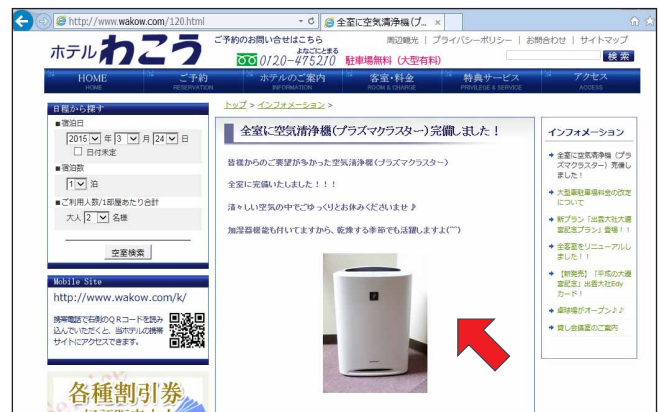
http://www.wakow.com/120.html
全室に空気清浄機(プ... ×

ホテル わこう

ご予約のお問い合せはこちら
よなごとまる
0120-475210 駐車場料 (大型有料)

周辺観光 | プライバシーポリシー | お問合せ | サイトマップ
検索

HOME
HOME
ご予約
RESERVATION
ホテルのご案内
INFORMATION
客室・料金
ROOM & CHARGE
特典サービス
PRIVILEGE & SERVICE
アクセス
ACCESS

日程から探す
■宿泊日
2016 年 3 月 24 日
□ 日付未定
■宿泊数
1 泊
■ご利用人数/1部屋あたり合計
大人 2 名様
空室検索

Mobile Site
http://www.wakow.com/k/
携帯電話で右側のQRコードを読み込んでいただくと、当ホテルの携帯サイトにアクセスできます。

各種割引券

トップ > インフォメーション >

全室に空気清浄機(プラズマクラスター)完備しました!

皆様からのご要望が多かった空気清浄機(プラズマクラスター)

全室に完備いたしました!!!

清々しい空気の中でごゆっくりとお休みくださいませ♪

加湿器機能も付いてますから、乾燥する季節でも活躍しますよ(^^)

インフォメーション
全室に空気清浄機(プラズマクラスター)完備しました!
大型車駐車場料金の改定について
新プラン「出雲大社大遷宮記念プラン」登場!!
全客室をリニューアルしました!!
【新発売】「平成の大遷宮記念」出雲大社Edyカード!
喫煙所がオープン♪♪
貸し会議室のご案内